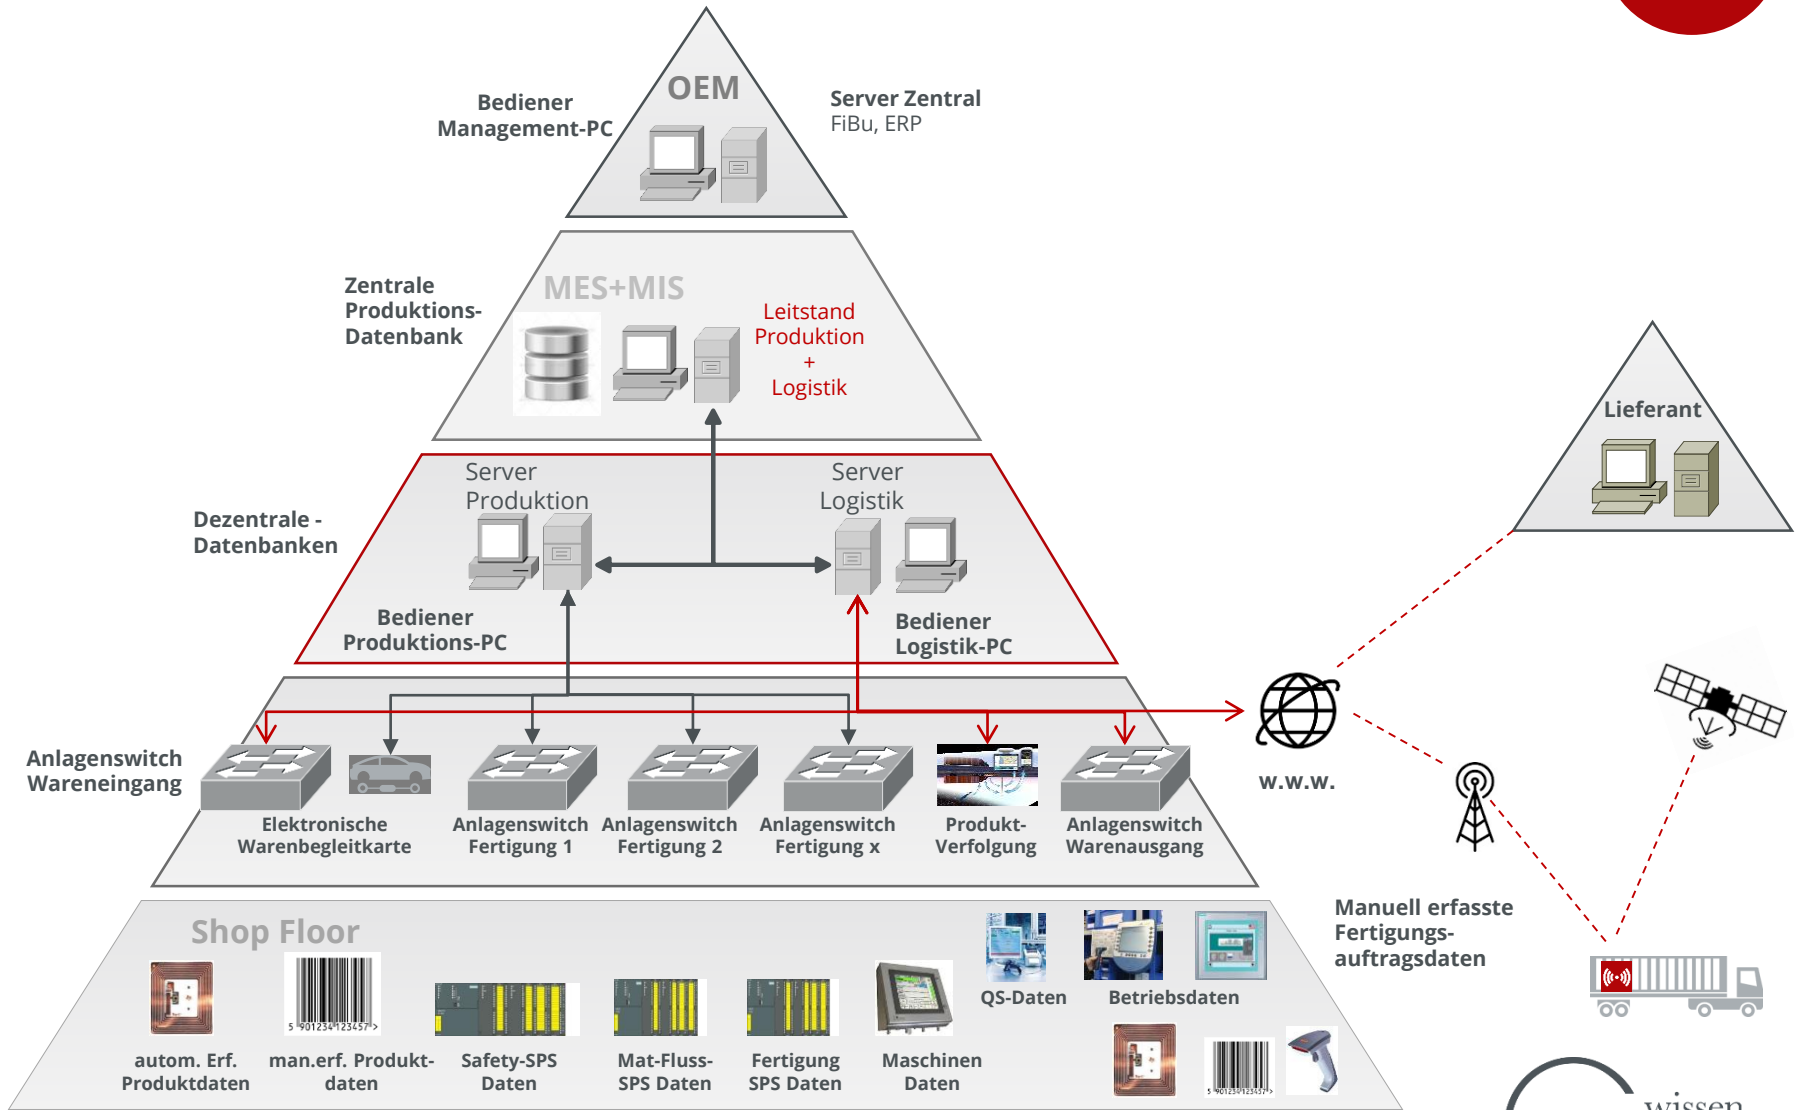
OEM

Bediener Management-PC

Server Zentral
FiBu, ERP

MES+MIS

Zentrale Produktions-Datenbank

Leitstand Produktion + Logistik

Lieferant

Server Produktion

Server Logistik

Dezentrale - Datenbanken

Bediener Produktions-PC

Bediener Logistik-PC

Anlagenswitch Wareneingang

Elektronische Warenbegleitkarte

Anlagenswitch Fertigung 1

Anlagenswitch Fertigung 2

Anlagenswitch Fertigung x

Produkt-Verfolgung

Anlagenswitch Warenausgang

w.w.w.

Shop Floor

QS-Daten

Betriebsdaten

Manuell erfasste Fertigungs-auftragsdaten

autom. Erf. Produktdaten

man.erf. Produkt-daten

Safety-SPS Daten

Mat-Fluss-SPS Daten

Fertigung SPS Daten

Maschinen Daten

wissen